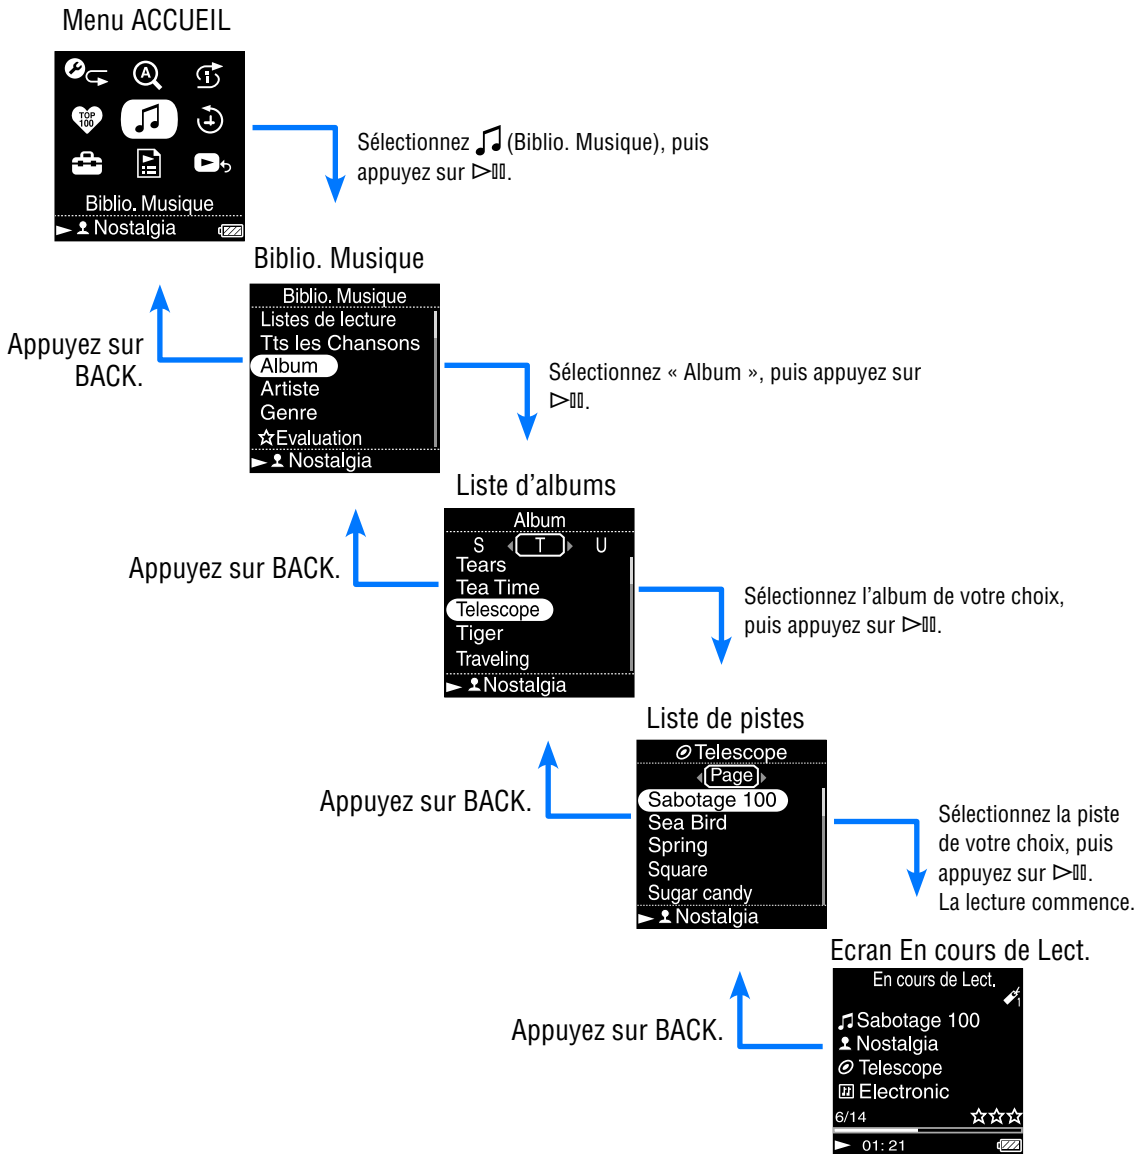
Menu ACCUEIL

TOP 100

Biblio. Musique

► Nostalgia

Sélectionnez ♫ (Biblio. Musique), puis appuyez sur ⊳II.

Biblio. Musique

Biblio. Musique
Listes de lecture
Tts les Chansons
Album
Artiste
Genre
☆Evaluation
► Nostalgia

Appuyez sur BACK.

Sélectionnez « Album », puis appuyez sur ⊳II.

Liste d'albums

Album
S T U
Tears
Tea Time
Telescope
Tiger
Traveling
► Nostalgia

Appuyez sur BACK.

Sélectionnez l'album de votre choix, puis appuyez sur ⊳II.

Liste de pistes

Telescope
Page
Sabotage 100
Sea Bird
Spring
Square
Sugar candy
► Nostalgia

Appuyez sur BACK.

Sélectionnez la piste de votre choix, puis appuyez sur ⊳II. La lecture commence.

Ecran En cours de Lect.

En cours de Lect.
Sabotage 100
Nostalgia
Telescope
Electronic
6/14 ☆☆☆
► 01: 21

Appuyez sur BACK.